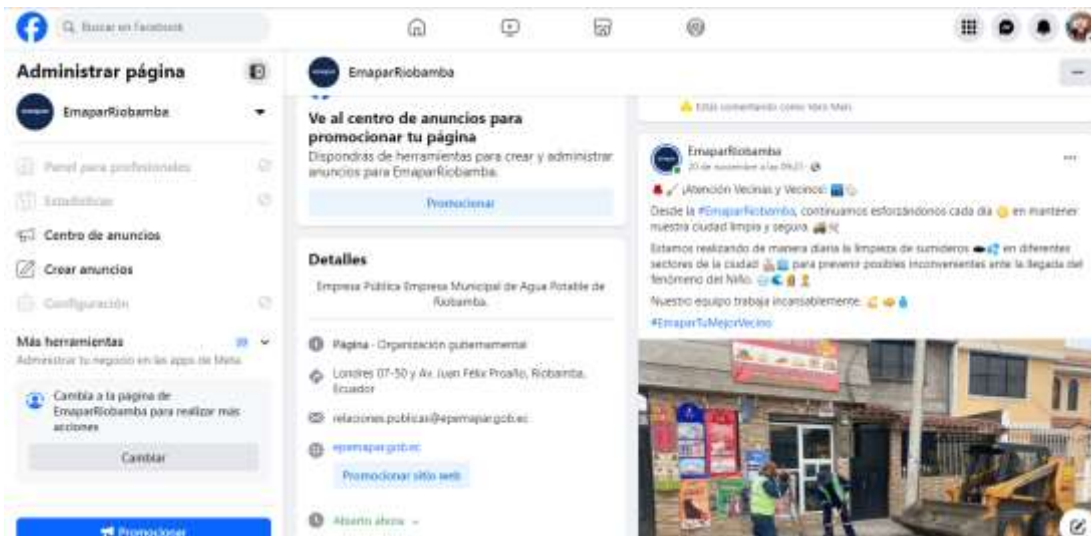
Buscar en Facebook

Administrar página

EmaparRiobamba

Panel para profesionales

Estadísticas

Centro de anuncios

Crear anuncios

Configuración

Más herramientas

Administrar tu negocio en las apps de Meta

Cambia a la página de EmaparRiobamba para realizar más acciones

Cambiar

Promocionar

EmaparRiobamba

Ve al centro de anuncios para promocionar tu página

Dispondrás de herramientas para crear y administrar anuncios para EmaparRiobamba.

Promocionar

Detalles

Empresa Pública Empresa Municipal de Agua Potable de Riobamba.

Página · Organización gubernamental

Londres 07-50 y Av. Juan Félix Proaño, Riobamba, Ecuador

relaciones.publicas@epemapar.gob.ec

epemapar.gob.ec

Promocionar sitio web

Abierto ahora

Estás comentando como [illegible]

EmaparRiobamba

20 de noviembre a las 09:25 ·

¡Atención Vecinas y Vecinos!

Desde la #EmaparRiobamba, continuamos esforzándonos cada día en mantener nuestra ciudad limpia y segura.

Estamos realizando de manera diaria la limpieza de sumideros en diferentes sectores de la ciudad para prevenir posibles inconvenientes ante la llegada del fenómeno del Niño.

Nuestro equipo trabaja incansablemente.

#EmaparTuMejorVecino